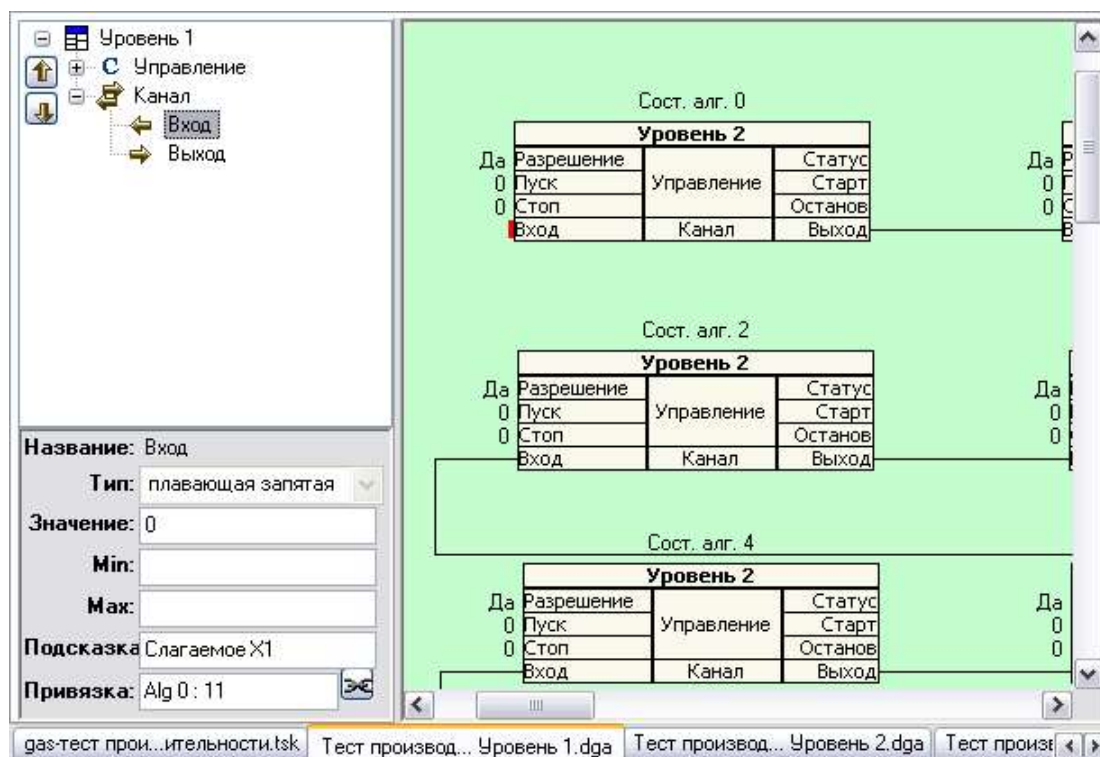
Уровень 1
C Управление
Канал
Вход
Выход

Название: Вход
Тип: плавающая запятая
Значение: 0
Min:
Max:
Подсказка Слагаемое X1
Привязка: Alg 0 : 11

Сост. алг. 0

| Уровень 2 | | |
|---|---|---|
| Разрешение | Управление | Статус |
| Пуск | | Старт |
| Стоп | | Останов |
| Вход | Канал | Выход |

Да
0
0

Сост. алг. 2

| Уровень 2 | | |
|---|---|---|
| Разрешение | Управление | Статус |
| Пуск | | Старт |
| Стоп | | Останов |
| Вход | Канал | Выход |

Да
0
0

Сост. алг. 4

| Уровень 2 | | |
|---|---|---|
| Разрешение | Управление | Статус |
| Пуск | | Старт |
| Стоп | | Останов |
| Вход | Канал | Выход |

Да
0
0

Да
0
0
Да
0
0
Да
0
0

gas-тест прои...ительности.tsk | Тест производ... Уровень 1.dga | Тест производ... Уровень 2.dga | Тест произв